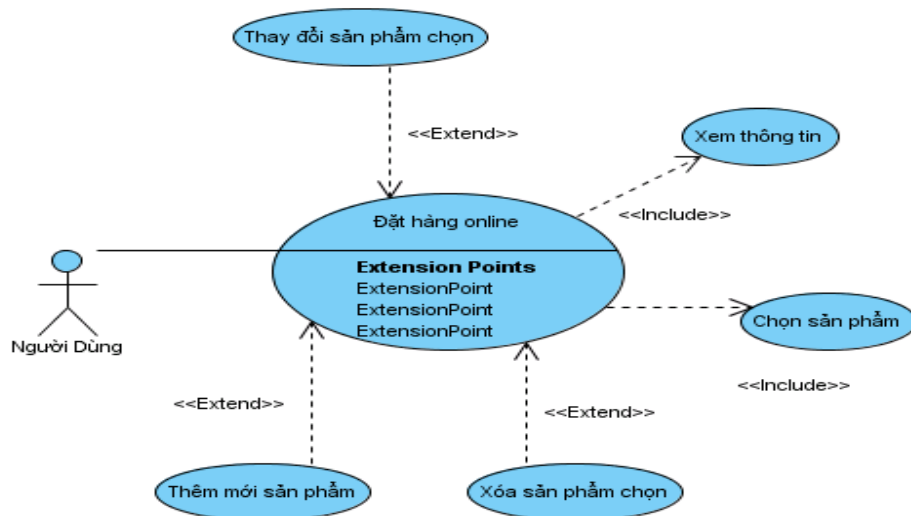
Thay đổi sản phẩm chọn

<<Extend>>

Xem thông tin

<<Include>>

Đặt hàng online

Extension Points
ExtensionPoint
ExtensionPoint
ExtensionPoint

Người Dùng

Chọn sản phẩm

<<Include>>

<<Extend>>

<<Extend>>

Thêm mới sản phẩm

Xóa sản phẩm chọn